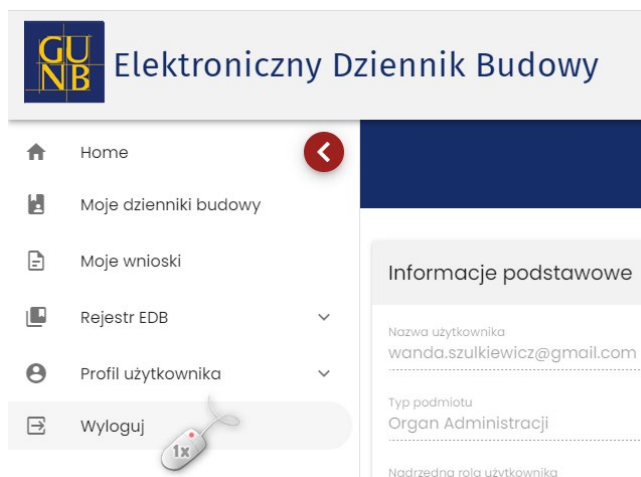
GUNB Elektroniczny Dziennik Budowy

Home

Moje dzienniki budowy

Moje wnioski

Rejestr EDB

Profil użytkownika

Wyloguj

1x

Informacje podstawowe

Nazwa użytkownika
wanda.szulkiewicz@gmail.com

Typ podmiotu
Organ Administracji

Nadrzędna rola użytkownika